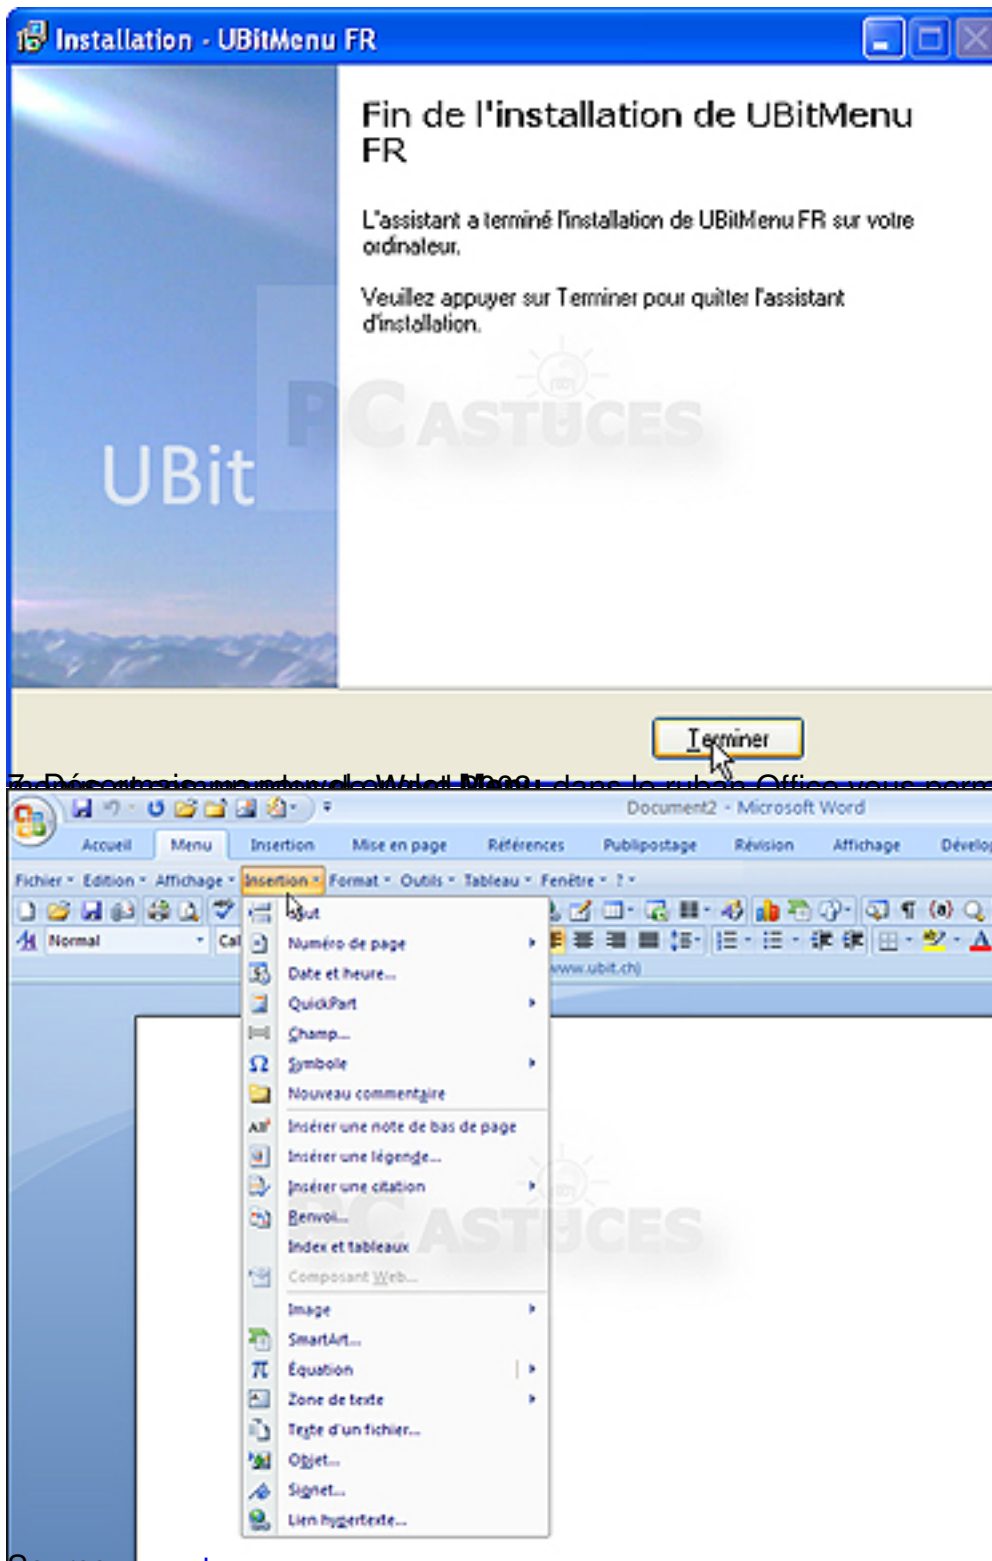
Installation - UBitMenu FR

Fin de l'installation de UBitMenu FR

L'assistant a terminé l'installation de UBitMenu FR sur votre ordinateur.

Veuillez appuyer sur Terminer pour quitter l'assistant d'installation.

UBit

PC ASTUCES

Terminer

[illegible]

Document2 - Microsoft Word

Accueil Menu Insertion Mise en page Références Publipostage Révision Affichage Dévelo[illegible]

Fichier Edition Affichage Insertion Format Outils Tableau Fenêtre ?

Normal Cal

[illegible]www.ubit.ch)

Saut
Numéro de page
Date et heure...
QuickPart
Champ...
Symbole
Nouveau commentaire
Insérer une note de bas de page
Insérer une légende...
Insérer une citation
Renvoi...
Index et tableaux
Composant Web...
Image
SmartArt...
Équation
Zone de texte
Texte d'un fichier...
Objet...
Signet...
Lien hypertexte...

PC ASTUCES

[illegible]